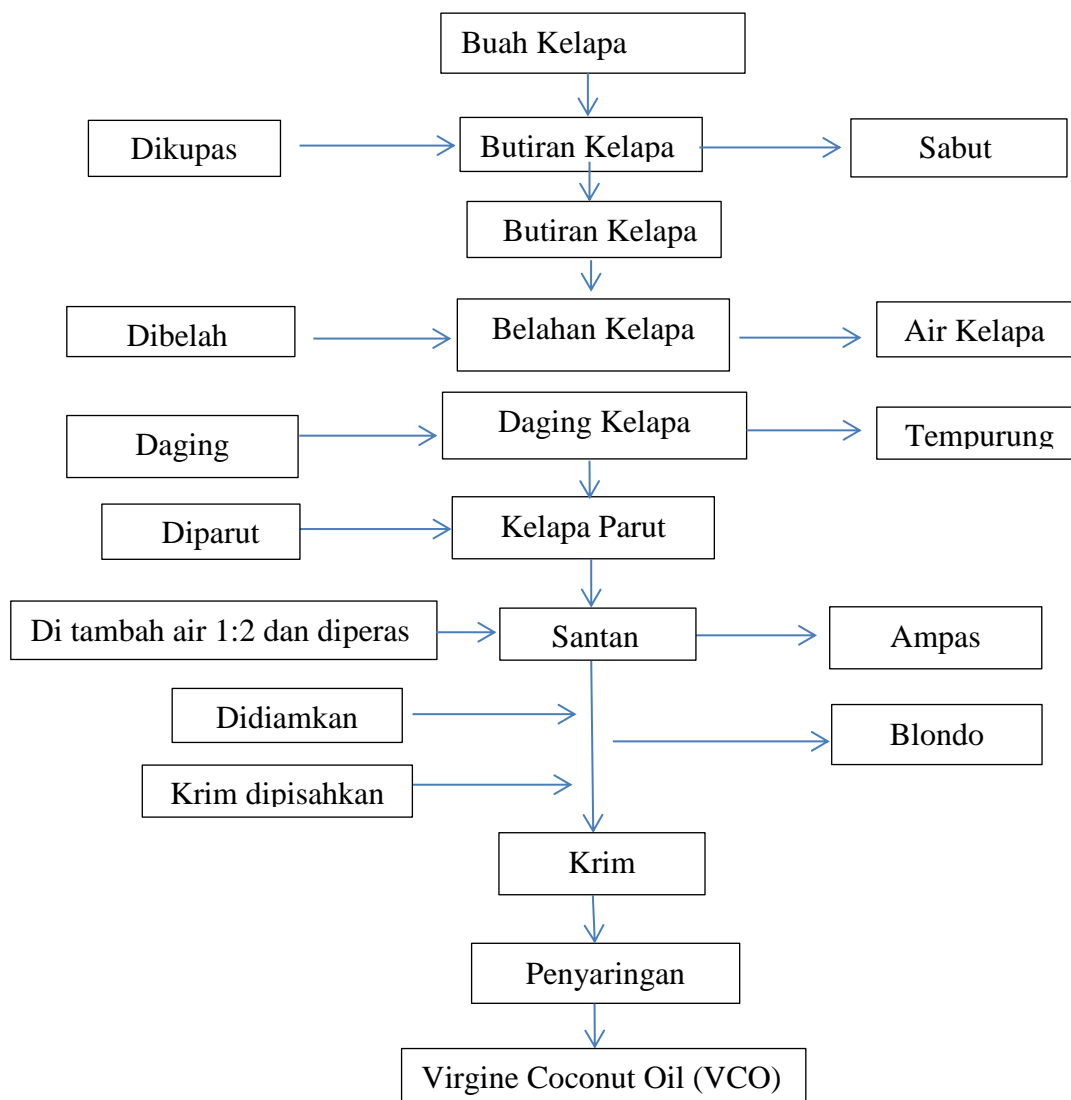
Buah Kelapa

Dikupas

Butiran Kelapa

Sabut

Butiran Kelapa

Dibelah

Belahan Kelapa

Air Kelapa

Daging

Daging Kelapa

Tempurung

Diparut

Kelapa Parut

Di tambah air 1:2 dan diperas

Santan

Ampas

Didiamkan

Blondo

Krim dipisahkan

Krim

Penyaringan

Virgine Coconut Oil (VCO)